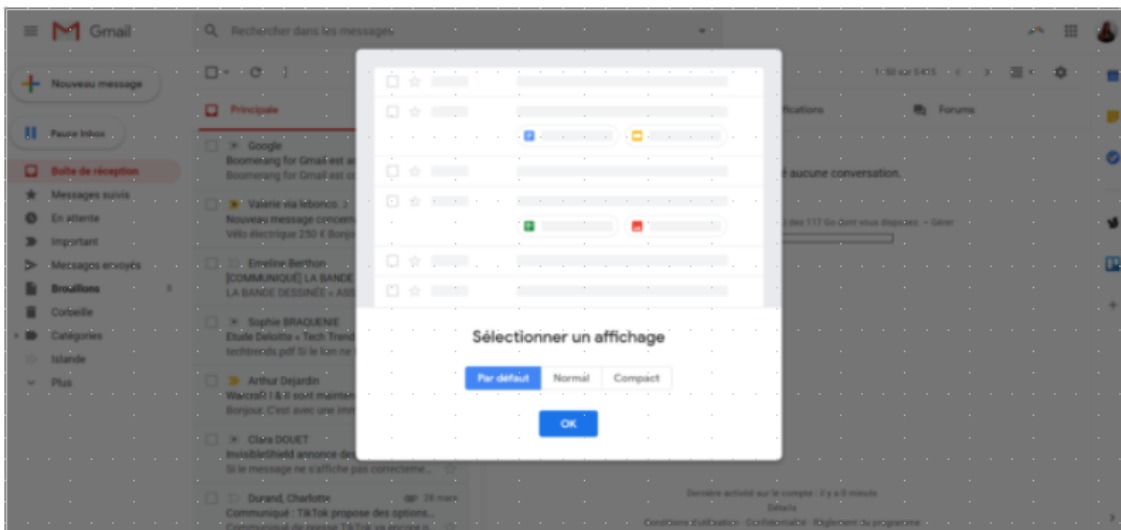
Gmail

Rechercher dans les messages

Nouveau message

Boîte de réception
Messages suivis
En attente
Important
Messages envoyés
Brouillons
Corbeille
Catégories
Islande
Plus

Principale

Google
Boomerang for Gmail est a
Boomerang for Gmail est c

Valerie via leboncoin
Nouveau message concern
Vélo électrique 250 € Bonjo

Emeline Berthon
[COMMUNIQUÉ] LA BANDE
LA BANDE DESSINÉE « ASS

Sophie BRAQUENIE
Etude Deloitte « Tech Trend
techtrends.pdf Si le lien ne

Arthur Dejardin
Warcraft I & II sont mainten
Bonjour, C'est avec une imm

Clara DOUET
InvisibleShield annonce des
Si le message ne s'affiche pas correcteme...

Durand, Charlotte
Communiqué : TikTok propose des options...

Forums

aucune conversation.

Dernière activité sur le compte : il y a 0 minute
Détails

Sélectionner un affichage

Par défaut
Normal
Compact

OK